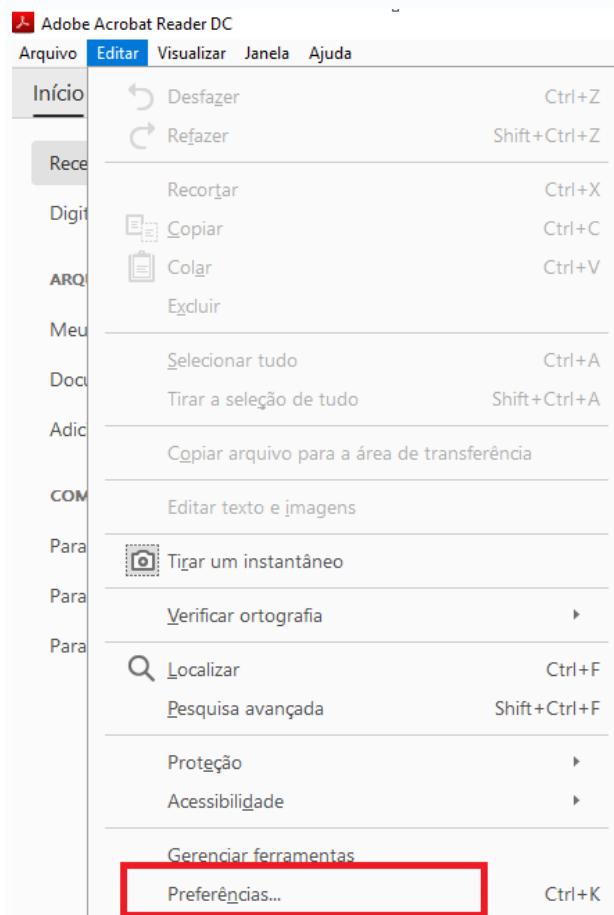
Adobe Acrobat Reader DC

Arquivo Editar Visualizar Janela Ajuda

Início

Rece

Digit

ARQ

Meu

Docu

Adic

COM

Para

Para

Para

Desfazer Ctrl+Z

Refazer Shift+Ctrl+Z

Recortar Ctrl+X

Copiar Ctrl+C

Colar Ctrl+V

Excluir

Selecionar tudo Ctrl+A

Tirar a seleção de tudo Shift+Ctrl+A

Copiar arquivo para a área de transferência

Editar texto e imagens

Tirar um instantâneo

Verificar ortografia

Localizar Ctrl+F

Pesquisa avançada Shift+Ctrl+F

Proteção

Acessibilidade

Gerenciar ferramentas

Preferências... Ctrl+K